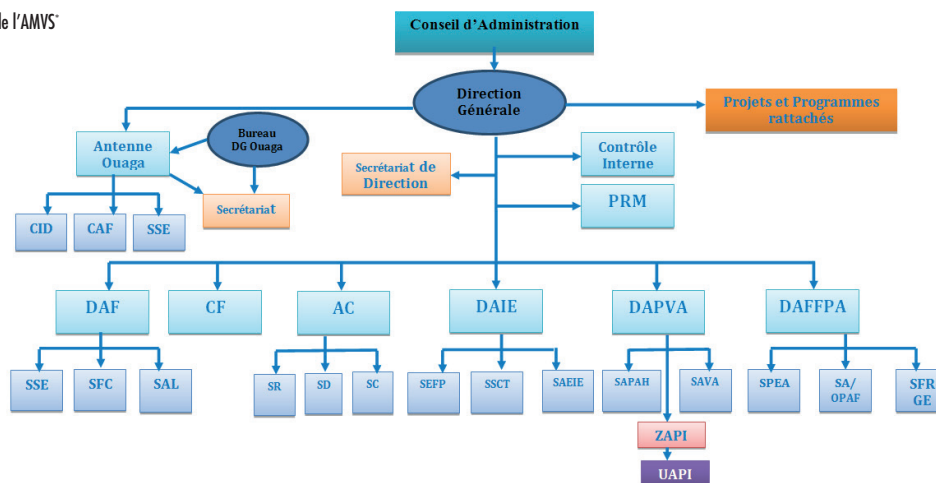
le l'AMVS*

Conseil d'Administration

Direction Générale

Projets et Programmes rattachés

Antenne Ouaga

Bureau DG Ouaga

Secrétariat

CID

CAF

SSE

Secrétariat de Direction

Contrôle Interne

PRM

DAF

CF

AC

DAIE

DAPVA

DAFFPA

SSE

SFC

SAL

SR

SD

SC

SEFP

SSCT

SAEIE

SAPAH

SAVA

ZAPI

UAPI

SPEA

SA/ OPAF

SFR GE